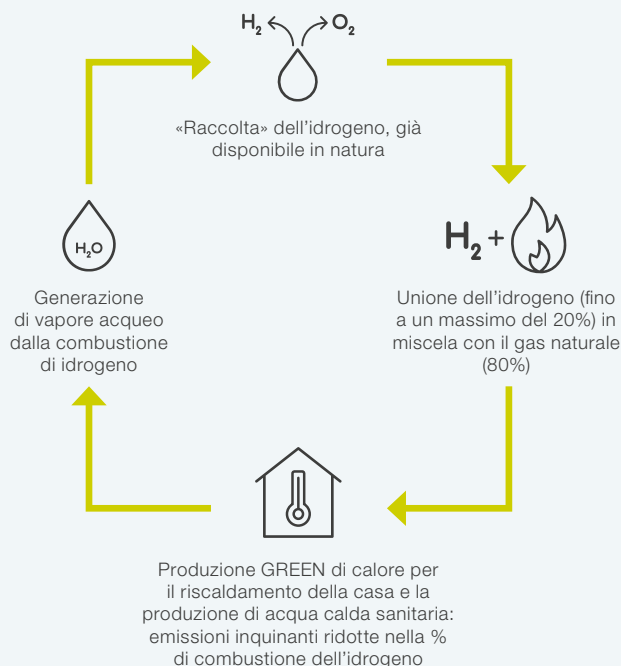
$H_2$ $O_2$

«Raccolta» dell'idrogeno, già disponibile in natura

$H_2$ +

Unione dell'idrogeno (fino a un massimo del 20%) in miscela con il gas naturale (80%)

Produzione GREEN di calore per il riscaldamento della casa e la produzione di acqua calda sanitaria: emissioni inquinanti ridotte nella % di combustione dell'idrogeno

$H_2O$

Generazione di vapore acqueo dalla combustione di idrogeno